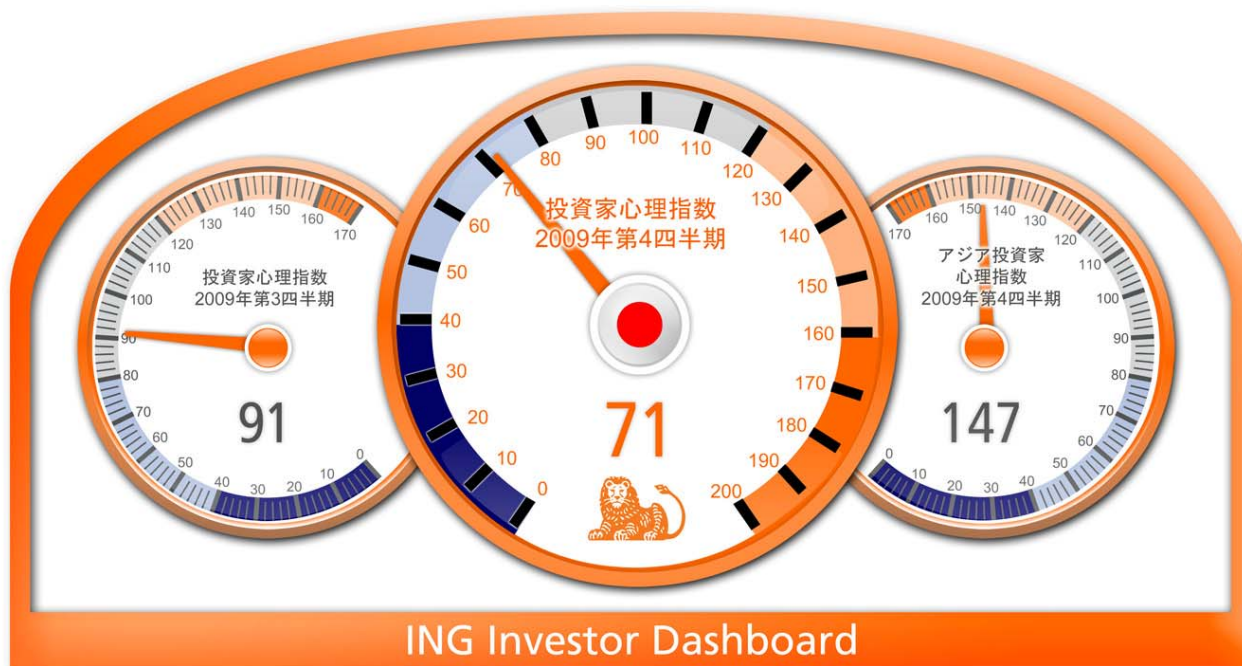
170 160 150 140 130 120 110 100 90 80 70 60 50 40 30 20 10 0

投資家心理指数
2009年第3四半期

91

0 10 20 30 40 50 60 70 80 90 100 110 120 130 140 150 160 170 180 190 200

投資家心理指数
2009年第4四半期

71

170 160 150 140 130 120 110 100 90 80 70 60 50 40 30 20 10 0

アジア投資家
心理指数
2009年第4四半期

147

ING Investor Dashboard